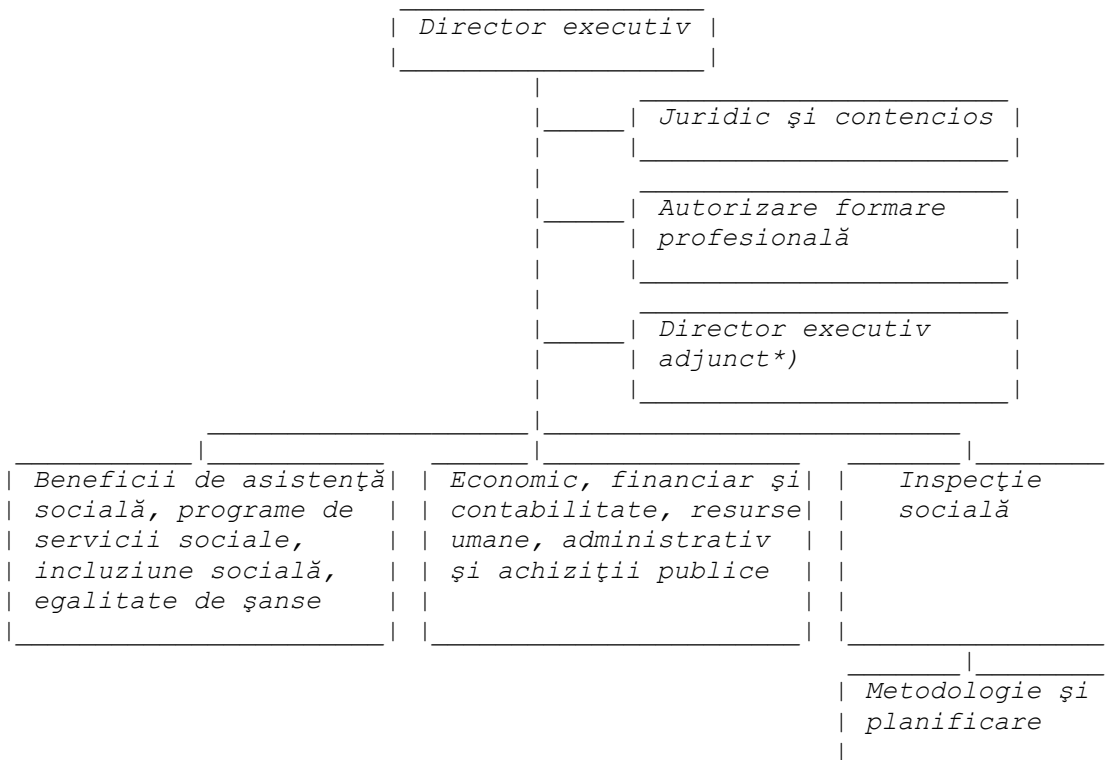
Director executiv

Juridic şi contencios

Autorizare formare profesională

Director executiv adjunct*)

Beneficii de asistenţă socială, programe de servicii sociale, incluziune socială, egalitate de şanse

Economic, financiar şi contabilitate, resurse umane, administrativ şi achiziţii publice

Inspecţie socială

Metodologie şi planificare